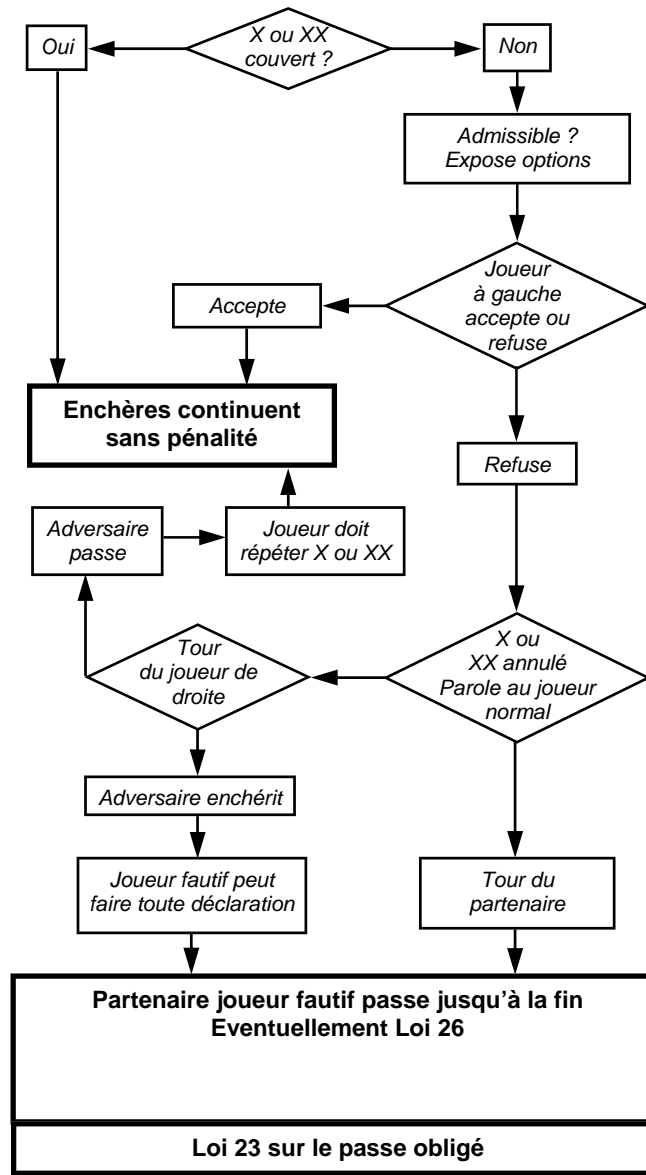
X ou XX couvert ?

Oui

Non

Admissible ? Expose options

Joueur à gauche accepte ou refuse

Accepte

Enchères continuent sans pénalité

Refuse

Adversaire passe

Joueur doit répéter X ou XX

Tour du joueur de droite

X ou XX annulé Parole au joueur normal

Adversaire enchérit

Joueur fautif peut faire toute déclaration

Tour du partenaire

Partenaire joueur fautif passe jusqu'à la fin
Eventuellement Loi 26

Loi 23 sur le passe obligé